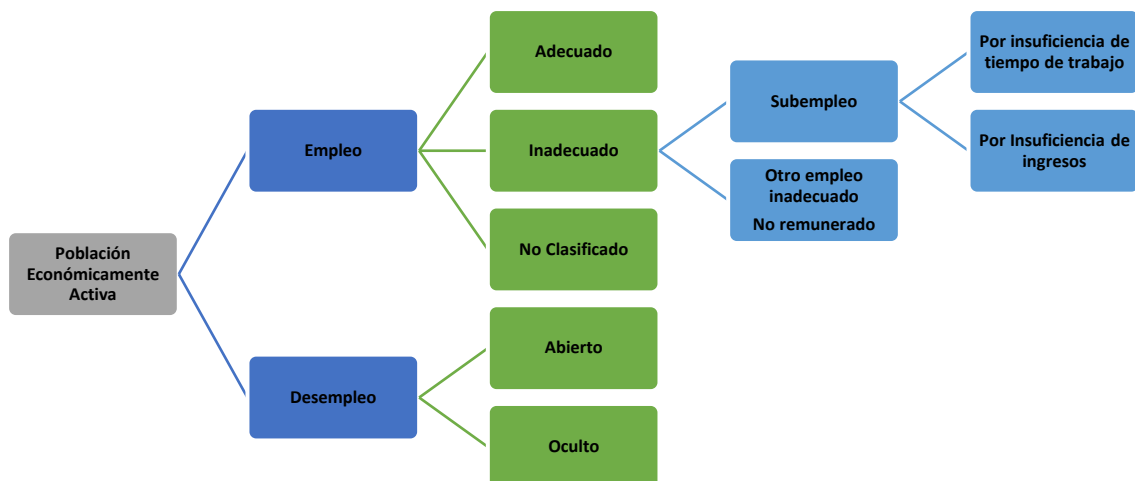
Población Económicamente Activa

Empleo

Desempleo

Adecuado

Inadecuado

No Clasificado

Abierto

Oculto

Subempleo

Otro empleo inadecuado

No remunerado

Por insuficiencia de tiempo de trabajo

Por Insuficiencia de ingresos